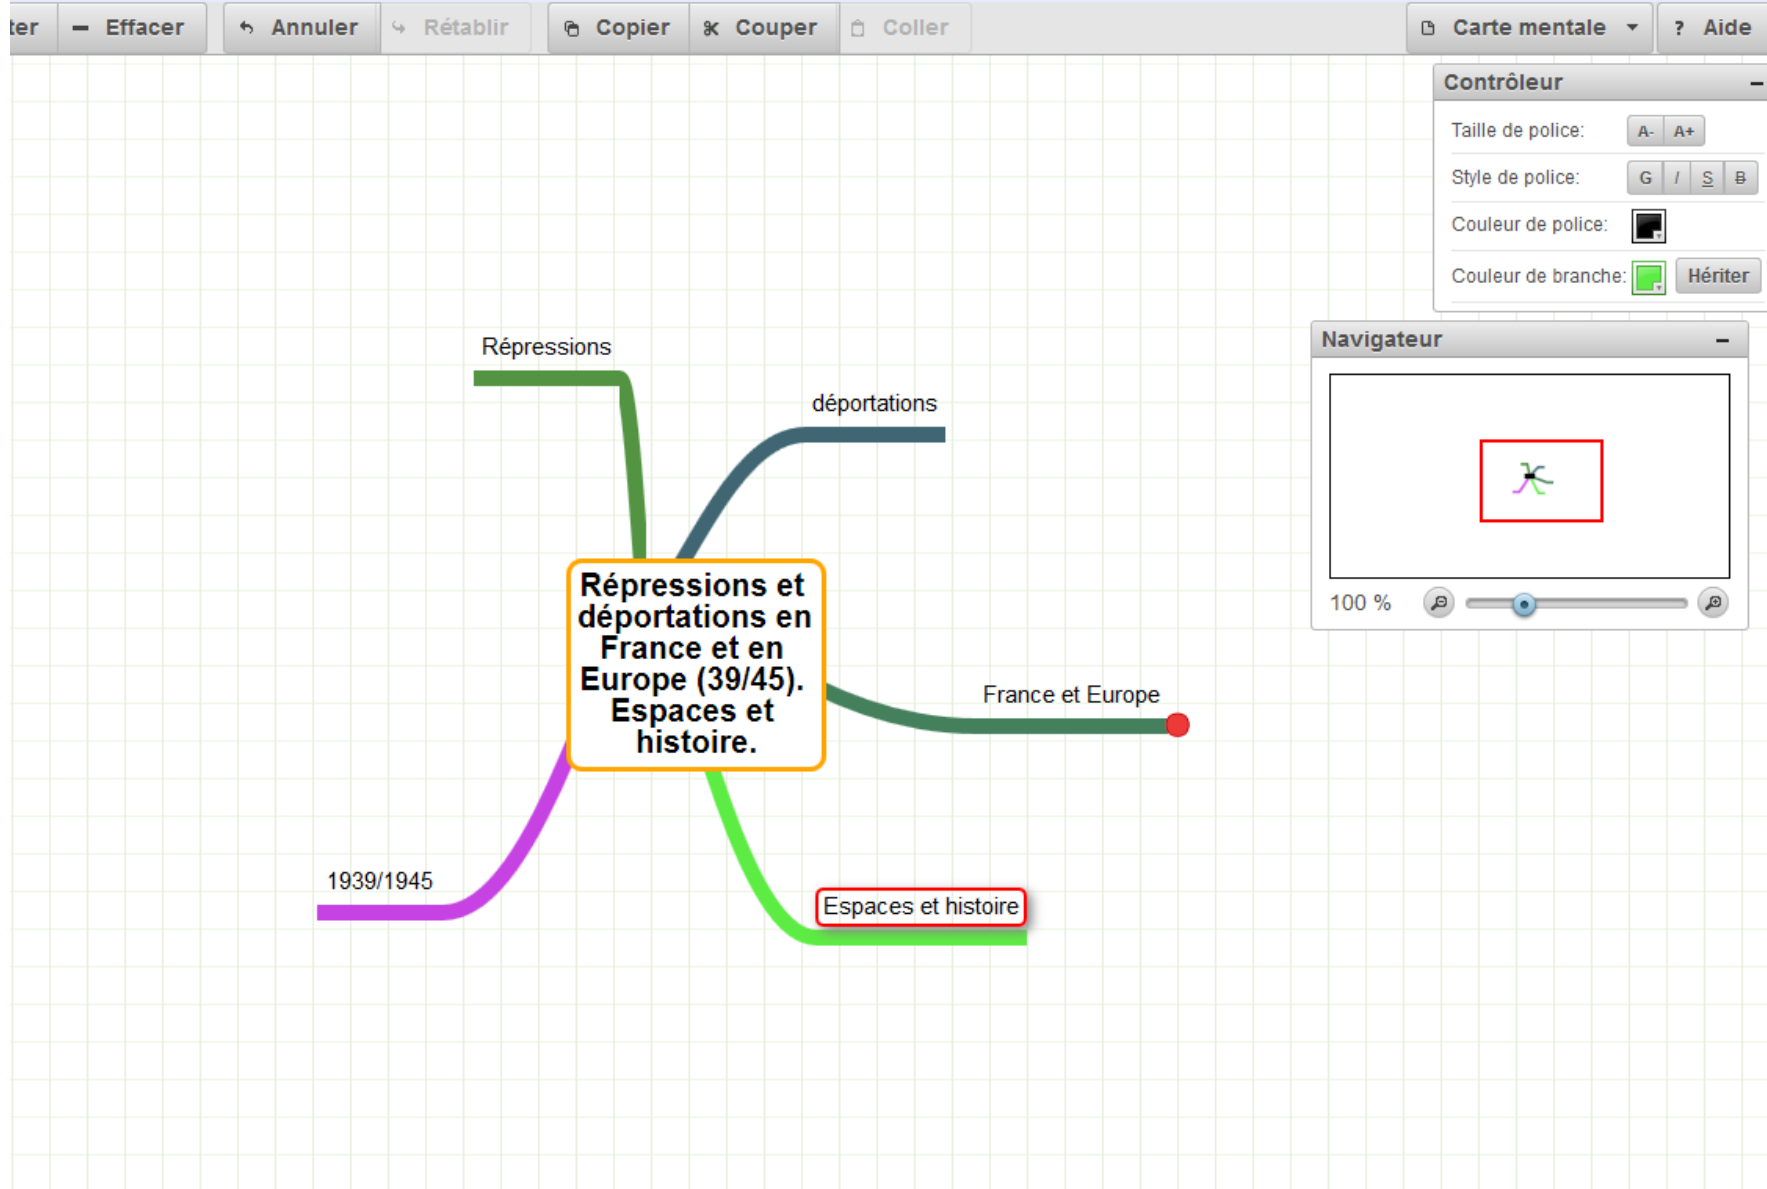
ter   Effacer   Annuler   Rétablir   Copier   Couper   Coller   Carte mentale   ? Aide

Contrôleur
Taille de police: A- A+
Style de police: G I S B
Couleur de police:
Couleur de branche: Hériter

Navigateur
100 %

Répressions

déportations

Répressions et déportations en France et en Europe (39/45). Espaces et histoire.

France et Europe

1939/1945

Espaces et histoire